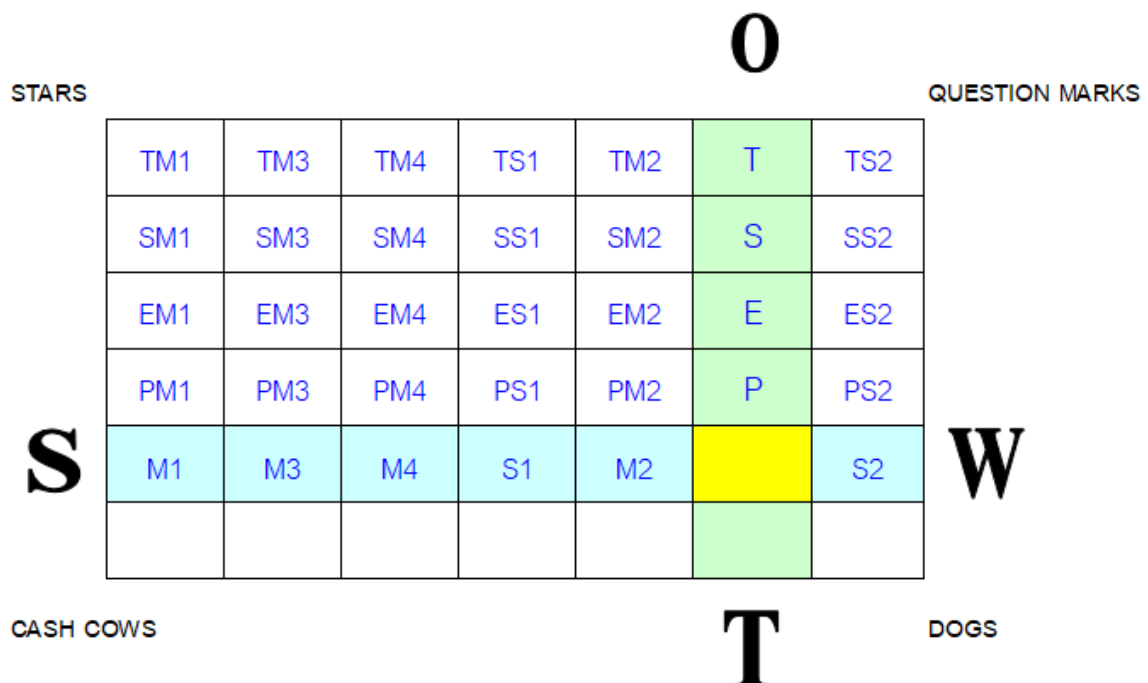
O

STARS

QUESTION MARKS

| TM1 | TM3 | TM4 | TS1 | TM2 | T | TS2 |
|---|---|---|---|---|---|---|
| SM1 | SM3 | SM4 | SS1 | SM2 | S | SS2 |
| EM1 | EM3 | EM4 | ES1 | EM2 | E | ES2 |
| PM1 | PM3 | PM4 | PS1 | PM2 | P | PS2 |
| M1 | M3 | M4 | S1 | M2 | | S2 |
| | | | | | | |

S

W

CASH COWS

T

DOGS